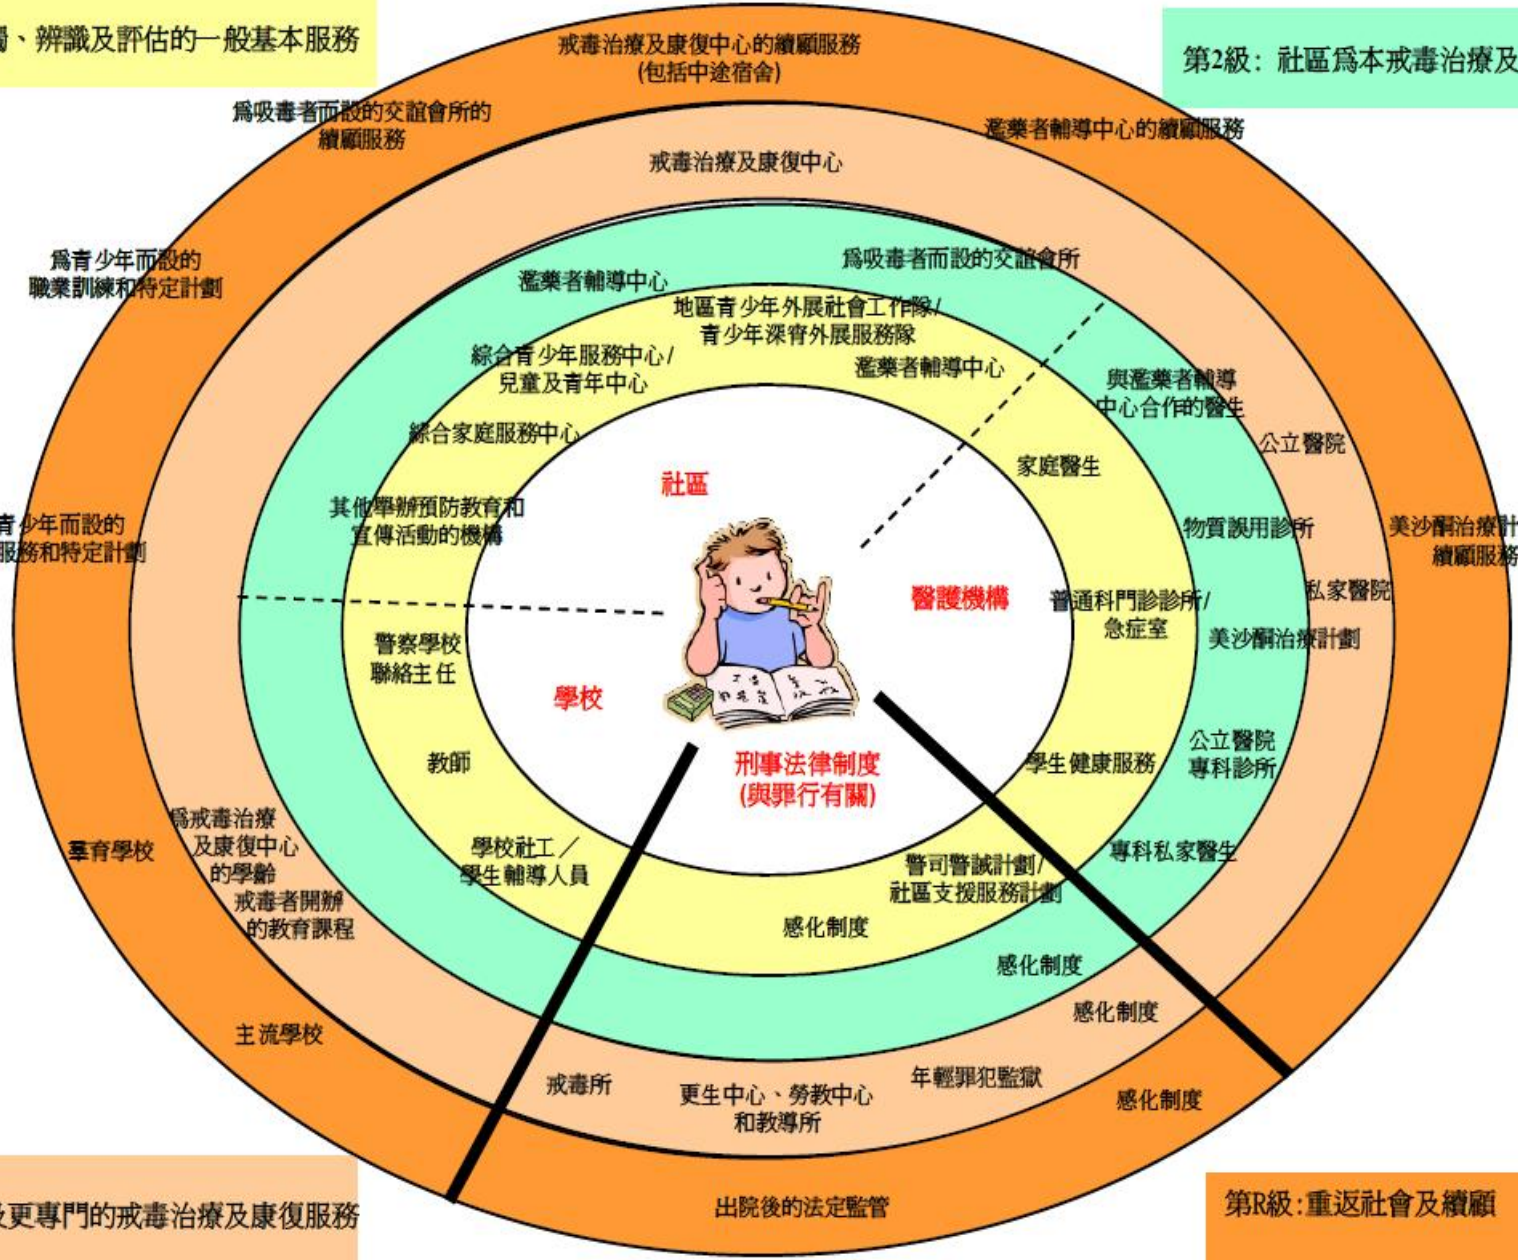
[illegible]、辨識及評估的一般基本服務

第2級：社區爲本戒毒治療及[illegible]

戒毒治療及康復中心的續顧服務
(包括中途宿舍)

爲吸毒者而設的交誼會所的續顧服務

濫藥者輔導中心的續顧服務

戒毒治療及康復中心

爲青少年而設的職業訓練和特定計劃

爲吸毒者而設的交誼會所

濫藥者輔導中心

地區青少年外展社會工作隊/
青少年深宵外展服務隊

綜合青少年服務中心/
兒童及青年中心

濫藥者輔導中心

與濫藥者輔導中心合作的醫生

公立醫院

綜合家庭服務中心

家庭醫生

社區

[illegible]青少年而設的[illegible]服務和特定計劃

其他舉辦預防教育和宣傳活動的機構

物質誤用診所

美沙酮治療計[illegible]續顧服務

醫護機構

普通科門診診所/
急症室

私家醫院

美沙酮治療計劃

警察學校聯絡主任

學校

教師

刑事法律制度
(與罪行有關)

學生健康服務

公立醫院
專科診所

爲戒毒治療及康復中心的學齡戒毒者開辦的教育課程

群育學校

學校社工／
學生輔導人員

警司警誡計劃/
社區支援服務計劃

專科私家醫生

感化制度

感化制度

感化制度

主流學校

戒毒所

更生中心、勞教中心和教導所

年輕罪犯監獄

感化制度

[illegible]及更專門的戒毒治療及康復服務

出院後的法定監管

第R級:重返社會及續顧